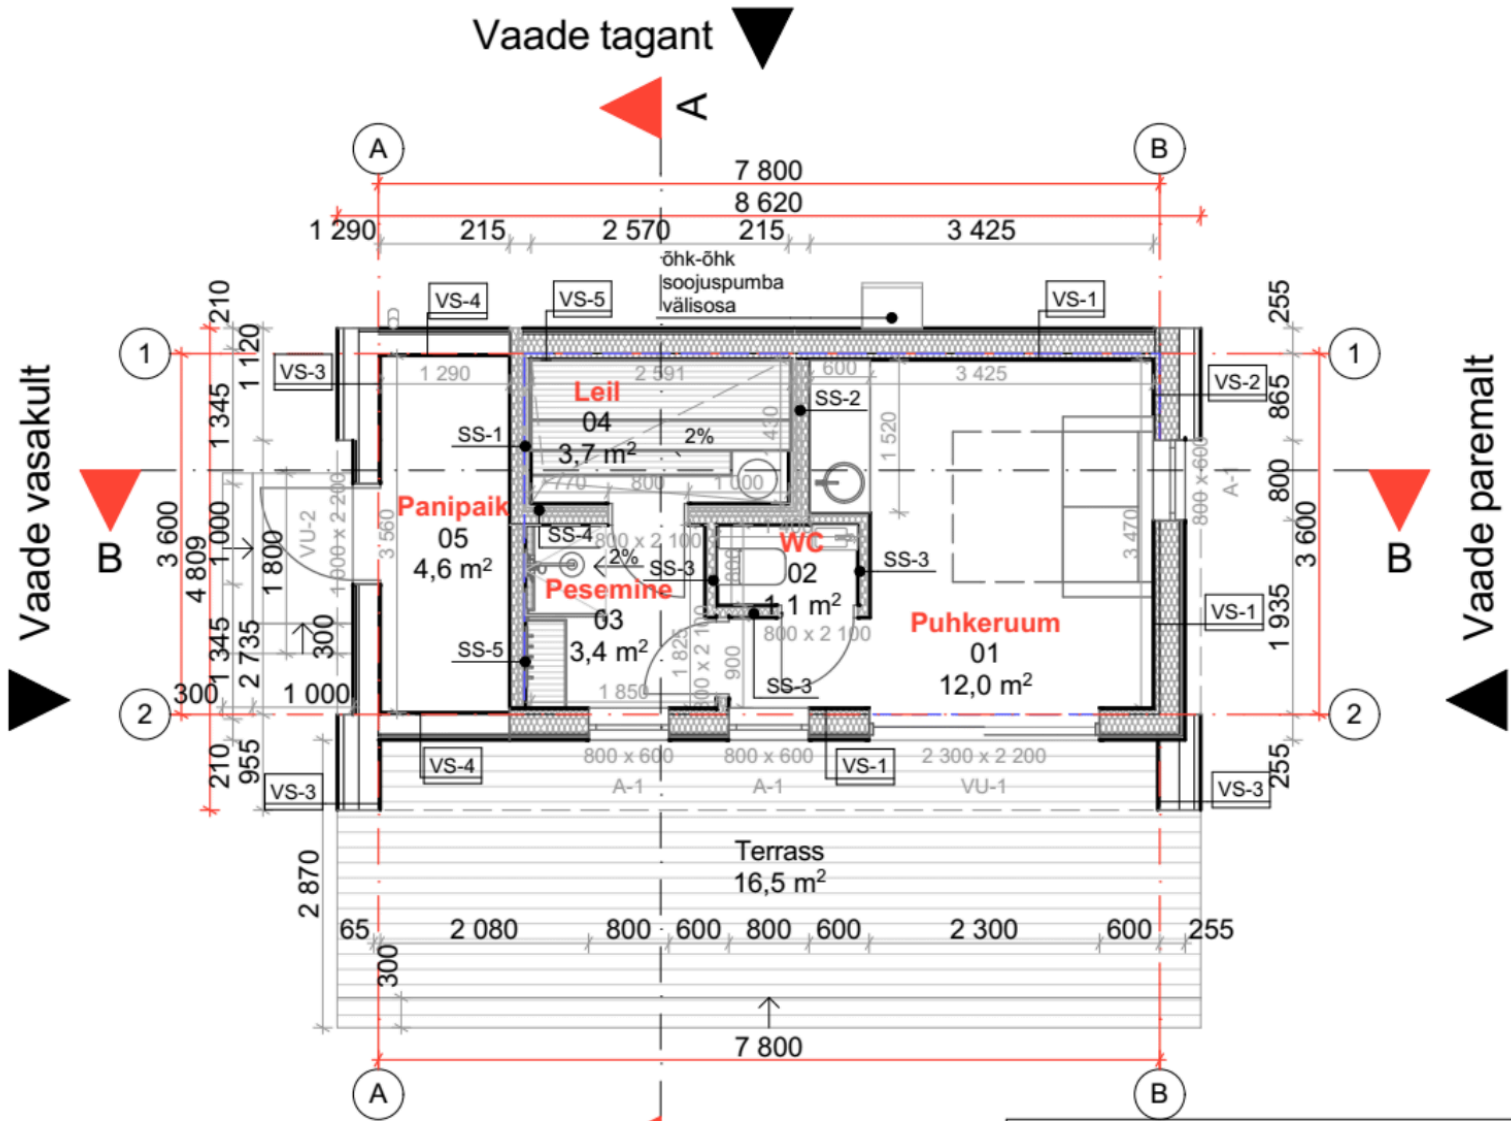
Vaade tagant

A

A B

7 800

8 620

1 290 215 2 570 215 3 425

õhk-õhk soojuspumba välisosa

VS-4 VS-5 VS-1

210 1 120 255

1 1

VS-3 1 290 2 591 3 425 VS-2

Leil 04 3,7 m²

600 SS-2

SS-1 2%

1 345 1 520 865

Vaade vasakult

B

770 800 1 000

Panipaik 05 4,6 m²

3 600 4 809 1 000 1 800

VU-2 1 600 x 2 200 3 560

SS-4 800 x 2 100

2% SS-3

WC 02 1,1 m²

SS-3

3 470

800 x 600 A-1

800

Vaade paremalt

B

3 600

Pesemine 03 3,4 m²

1 345 2 735 300

SS-5

1 825 800 x 2 100 900

800 x 2 100

Puhkeruum 01 12,0 m²

VS-1

1 935

300 1 000

1 850 SS-3

2 2

210 955

VS-4

800 x 600 A-1

800 x 600 A-1

VS-1

2 300 x 2 200 VU-1

VS-3 VS-3

255

Terrass 16,5 m²

2 870

65 2 080 800 600 800 600 2 300 600 255

300

7 800

A B